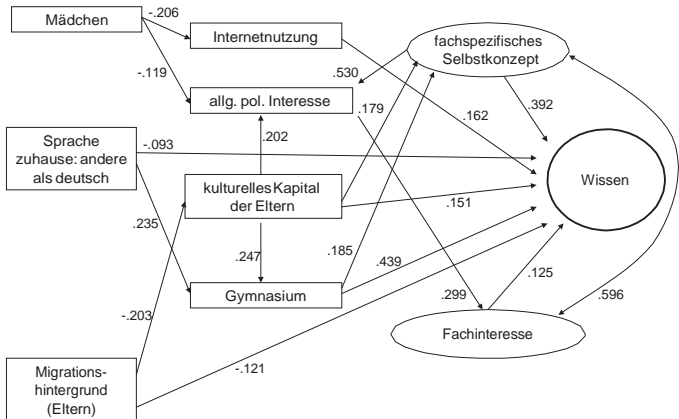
Mädchen

-.206

-.119

Internetnutzung

allg. pol. Interesse

fachspezifisches Selbstkonzept

.530

.179

.162

.392

Sprache zuhause: andere als deutsch

-.093

.202

Wissen

kulturelles Kapital der Eltern

.151

.235

.247

.185

.439

Gymnasium

.125

.299

.596

-.203

Fachinteresse

Migrationshintergrund (Eltern)

-.121